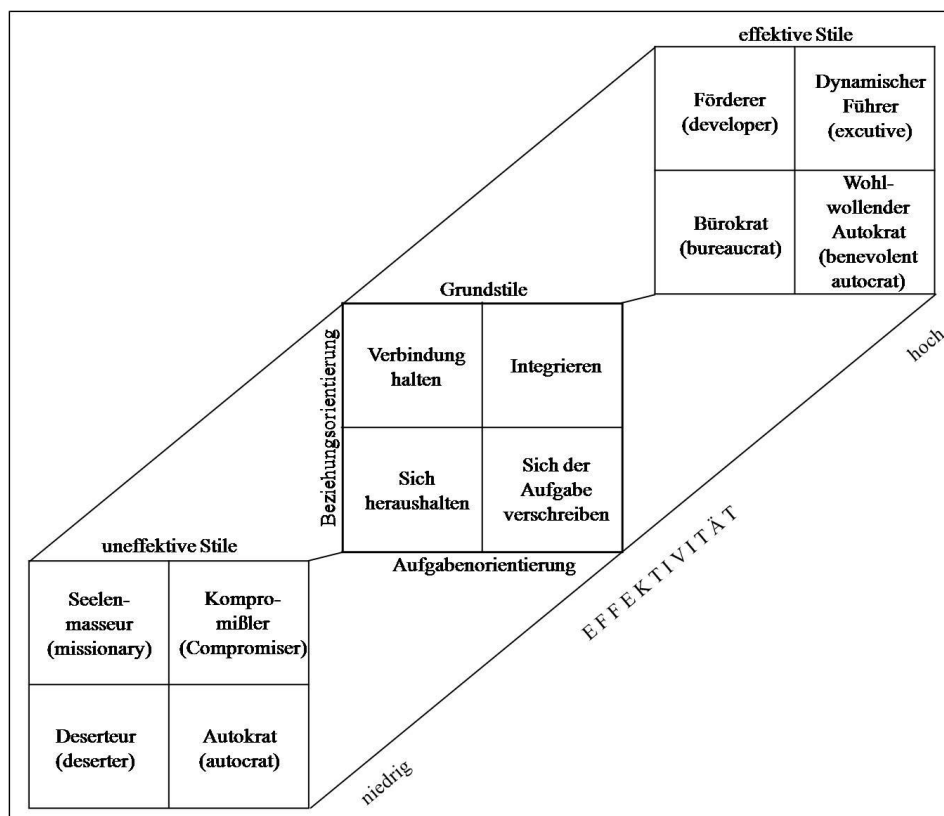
effektive Stile

| Förderer (developer) | Dynamischer Führer (excutive) |
|---|---|
| Bürokrat (bureaucrat) | Wohlwollender Autokrat (benevolent autocrat) |

Grundstile

Beziehungsorientierung

| Verbindung halten | Integrieren |
|---|---|
| Sich heraushalten | Sich der Aufgabe verschreiben |

Aufgabenorientierung

hoch

uneffektive Stile

| Seelenmasseur (missionary) | Kompromißler (Compromiser) |
|---|---|
| Deserteur (deserter) | Autokrat (autocrat) |

EFFEKTIVITÄT

niedrig